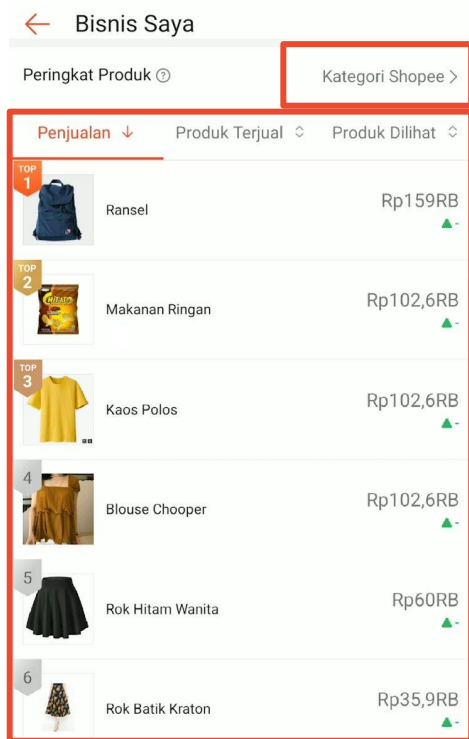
Bisnis Saya

Peringkat Produk ⓘ

Kategori Shopee >

| Penjualan ↓ | Produk Terjual | Produk Dilihat |
|---|---|---|

TOP 1 Ransel Rp159RB ▲-

TOP 2 Makanan Ringan Rp102,6RB ▲-

TOP 3 Kaos Polos Rp102,6RB ▲-

4 Blouse Chooper Rp102,6RB ▲-

5 Rok Hitam Wanita Rp60RB ▲-

6 Rok Batik Kraton Rp35,9RB ▲-